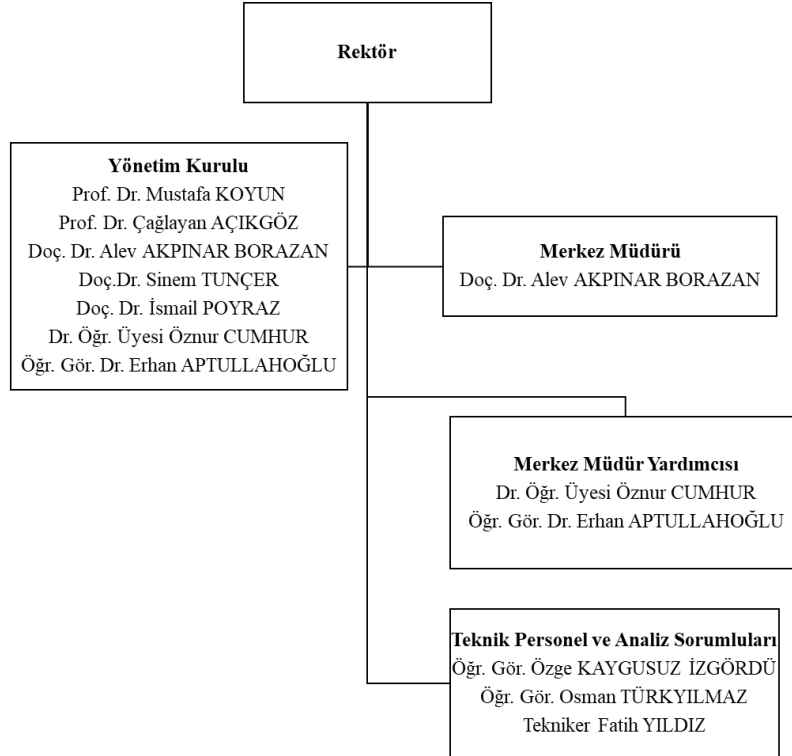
Rektör

Yönetim Kurulu
Prof. Dr. Mustafa KOYUN
Prof. Dr. Çağlayan AÇIKGÖZ
Doç. Dr. Alev AKPINAR BORAZAN
Doç.Dr. Sinem TUNÇER
Doç. Dr. İsmail POYRAZ
Dr. Öğr. Üyesi Öznur CUMHUR
Öğr. Gör. Dr. Erhan APTULLAHOĞLU

Merkez Müdürü
Doç. Dr. Alev AKPINAR BORAZAN

Merkez Müdür Yardımcısı
Dr. Öğr. Üyesi Öznur CUMHUR
Öğr. Gör. Dr. Erhan APTULLAHOĞLU

Teknik Personel ve Analiz Sorumluları
Öğr. Gör. Özge KAYGUSUZ İZGÖRDÜ
Öğr. Gör. Osman TÜRKYILMAZ
Tekniker Fatih YILDIZ